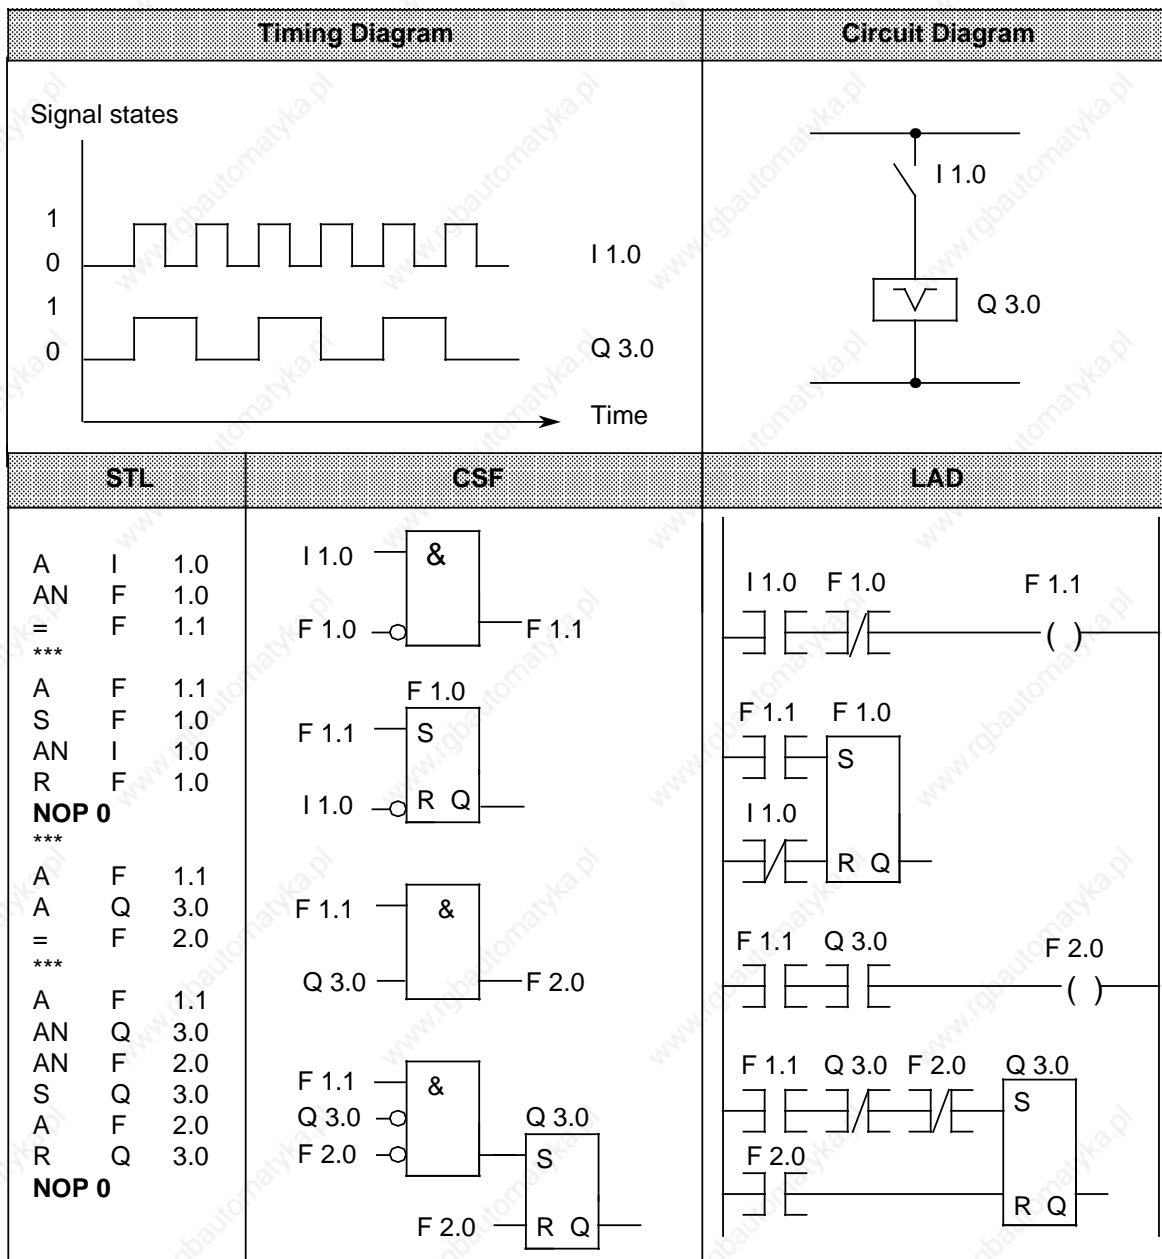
| Timing Diagram | Circuit Diagram |
|---|---|
| Signal states<br>1<br>0<br>I 1.0<br>1<br>0<br>Q 3.0<br>Time | I 1.0<br>Q 3.0 |

| STL | CSF | LAD |
|---|---|---|
| A I 1.0<br>AN F 1.0<br>= F 1.1<br>\*\*\*<br>A F 1.1<br>S F 1.0<br>AN I 1.0<br>R F 1.0<br>**NOP 0**<br>\*\*\*<br>A F 1.1<br>A Q 3.0<br>= F 2.0<br>\*\*\*<br>A F 1.1<br>AN Q 3.0<br>AN F 2.0<br>S Q 3.0<br>A F 2.0<br>R Q 3.0<br>**NOP 0** | I 1.0 &<br>F 1.0 F 1.1<br>F 1.0<br>F 1.1 S<br>I 1.0 R Q<br>F 1.1 &<br>Q 3.0 F 2.0<br>F 1.1 &<br>Q 3.0 Q 3.0<br>F 2.0 S<br>F 2.0 R Q | I 1.0 F 1.0 F 1.1<br>( )<br>F 1.1 F 1.0<br>S<br>I 1.0<br>R Q<br>F 1.1 Q 3.0 F 2.0<br>( )<br>F 1.1 Q 3.0 F 2.0 Q 3.0<br>S<br>F 2.0<br>R Q |